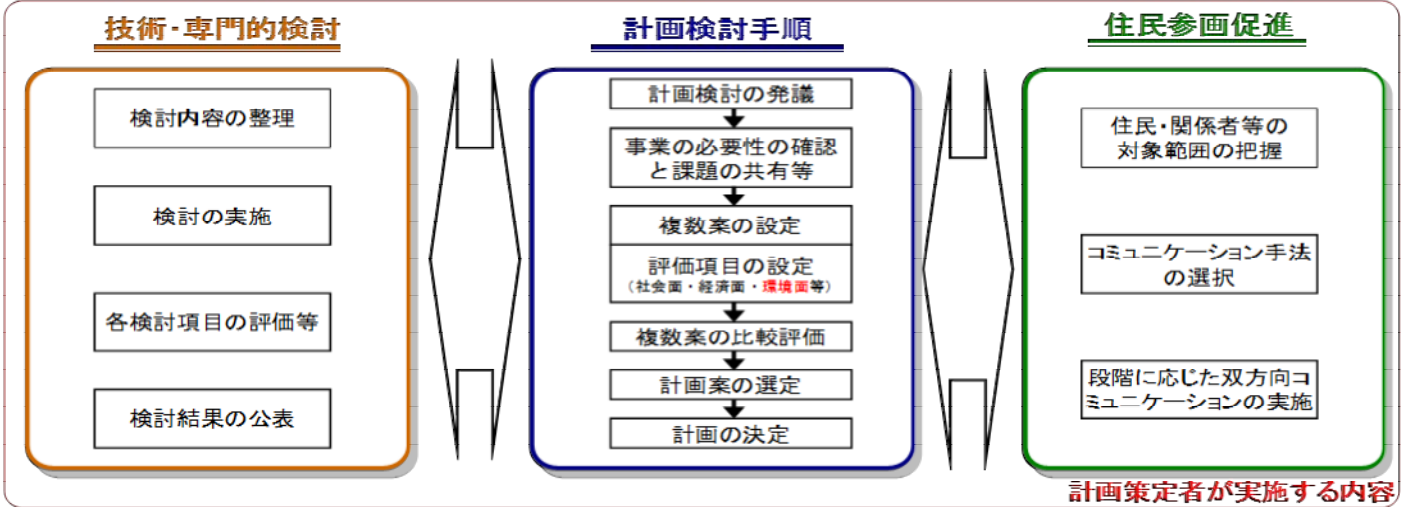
技術・専門的検討

検討内容の整理

検討の実施

各検討項目の評価等

検討結果の公表

計画検討手順

計画検討の発議

事業の必要性の確認と課題の共有等

複数案の設定

評価項目の設定
（社会面・経済面・環境面等）

複数案の比較評価

計画案の選定

計画の決定

住民参画促進

住民・関係者等の対象範囲の把握

コミュニケーション手法の選択

段階に応じた双方向コミュニケーションの実施

計画策定者が実施する内容